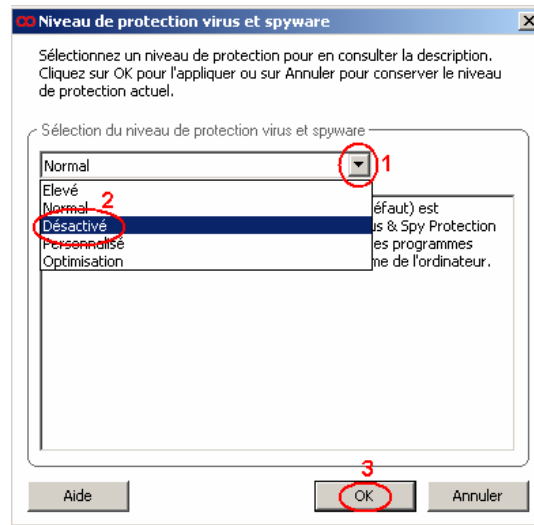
Niveau de protection virus et spyware

Sélectionnez un niveau de protection pour en consulter la description. Cliquez sur OK pour l'appliquer ou sur Annuler pour conserver le niveau de protection actuel.

Sélection du niveau de protection virus et spyware

Normal

1

Elevé
Normal
2
Désactivé
Personnalisé
Optimisation

éfaut) est
us & Spy Protection
es programmes
me de l'ordinateur.

3

Aide
OK
Annuler